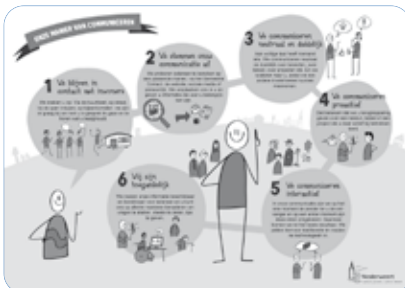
ONZE NORMEN VOOR COMMUNICEREN

1 We blijven in contact met inwoners

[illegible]

2 We stemmen onze communicatie af

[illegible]

3 We communiceren neutraal en duidelijk

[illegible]

4 We communiceren proactief

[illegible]

5 We communiceren interactief

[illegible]

6 We zijn toegankelijk

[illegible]

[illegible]